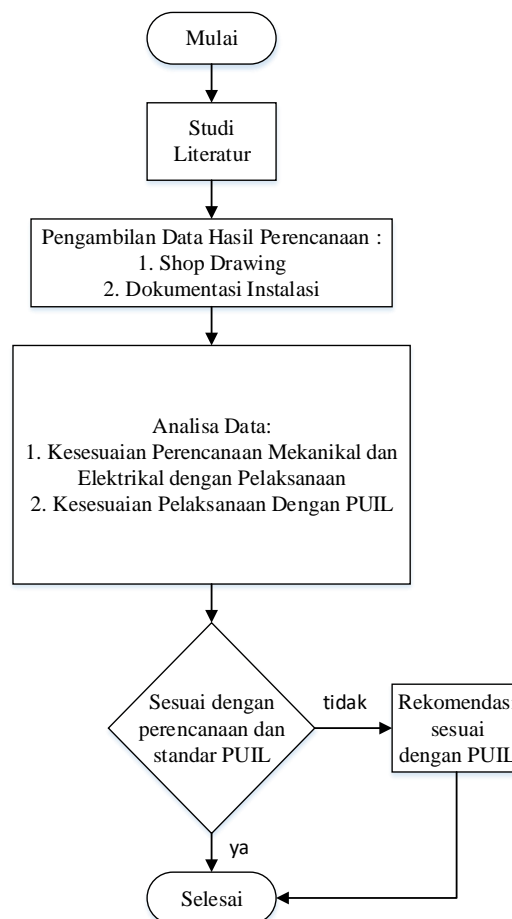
Mulai

Studi Literatur

Pengambilan Data Hasil Perencanaan :
1. Shop Drawing
2. Dokumentasi Instalasi

Analisa Data:
1. Kesesuaian Perencanaan Mekanikal dan Elektrikal dengan Pelaksanaan
2. Kesesuaian Pelaksanaan Dengan PUIL

Sesuai dengan perencanaan dan standar PUIL

tidak

Rekomendas sesuai dengan PUIL

ya

Selesai